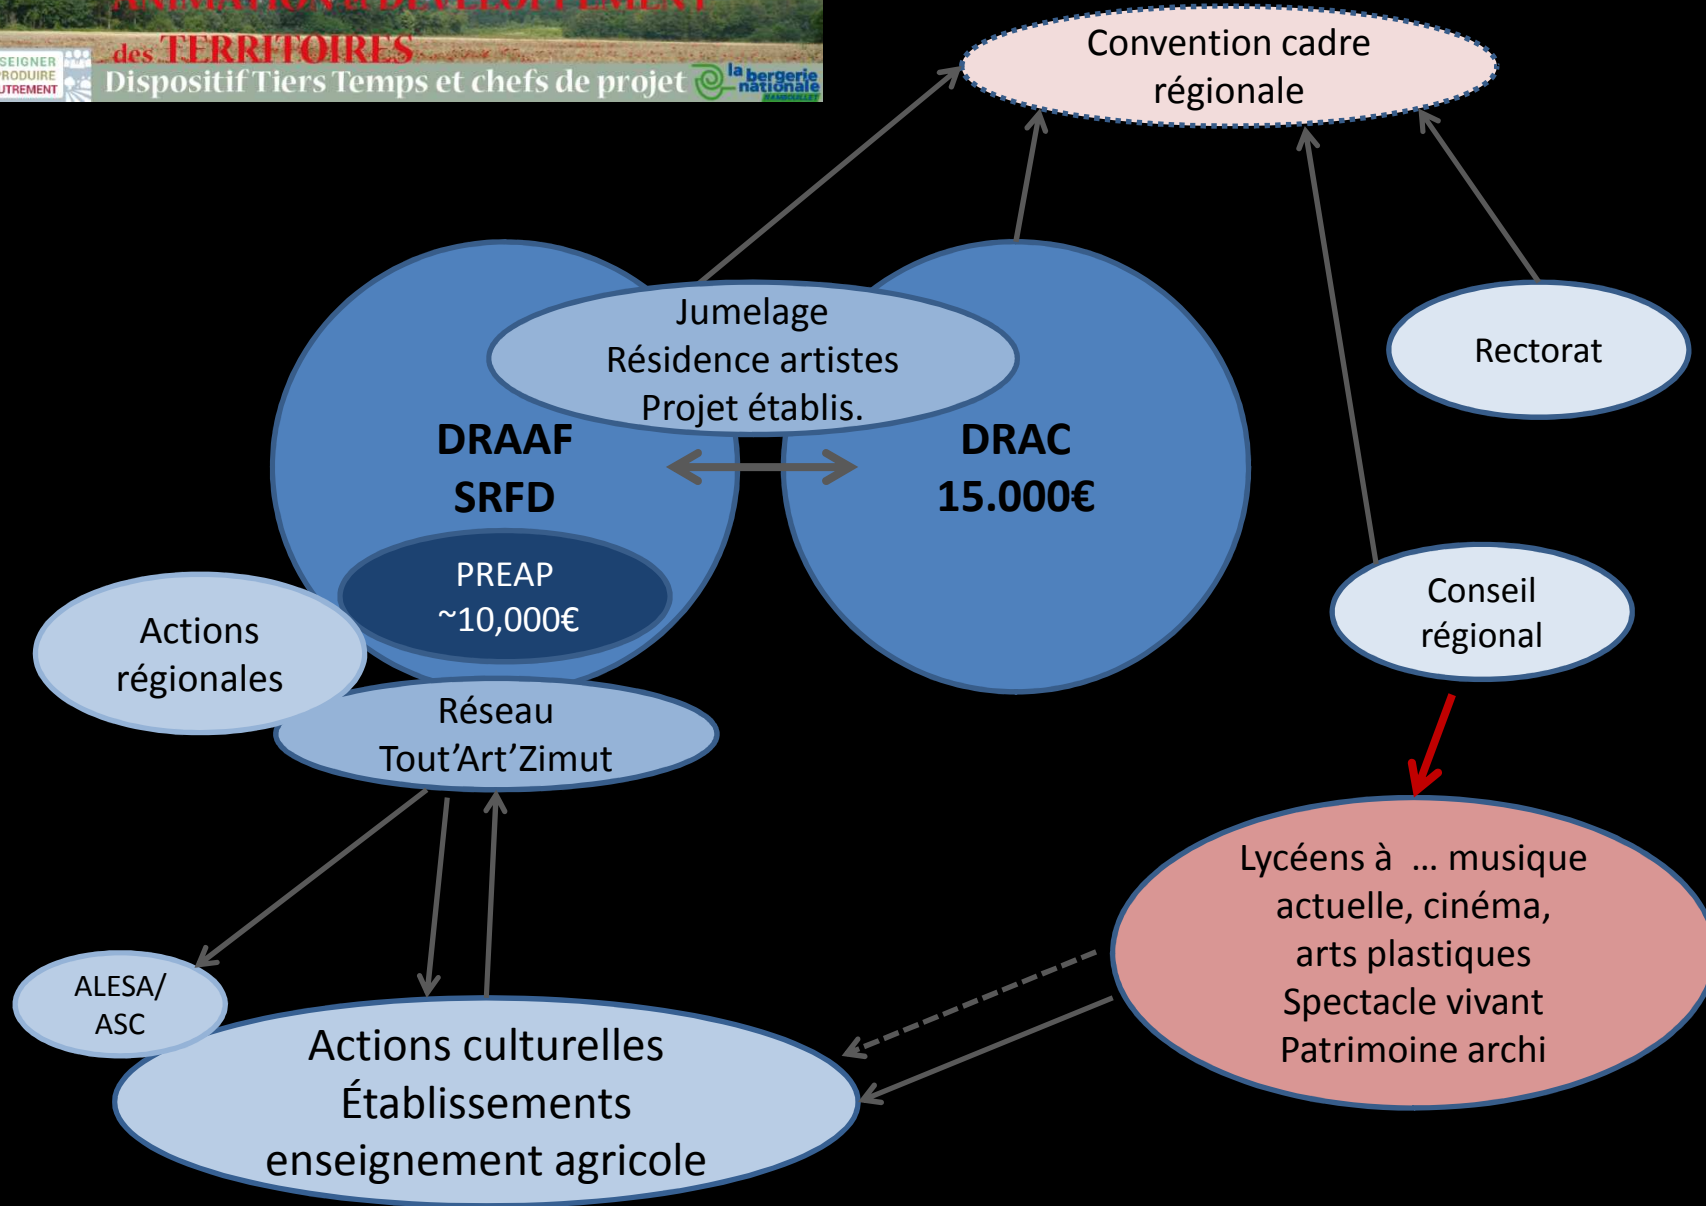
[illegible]

SEIGNER
RODUIRE
UTREMENT

des TERRITOIRES

Dispositif Tiers Temps et chefs de projet

la bergerie nationale

Convention cadre régionale

Jumelage
Résidence artistes
Projet établis.

DRAAF
SRFD

DRAC
15.000€

Rectorat

PREAP
~10,000€

Actions régionales

Conseil régional

Réseau
Tout'Art'Zimut

Lycéens à ... musique actuelle, cinéma, arts plastiques
Spectacle vivant
Patrimoine archi

ALESA/
ASC

Actions culturelles
Établissements
enseignement agricole